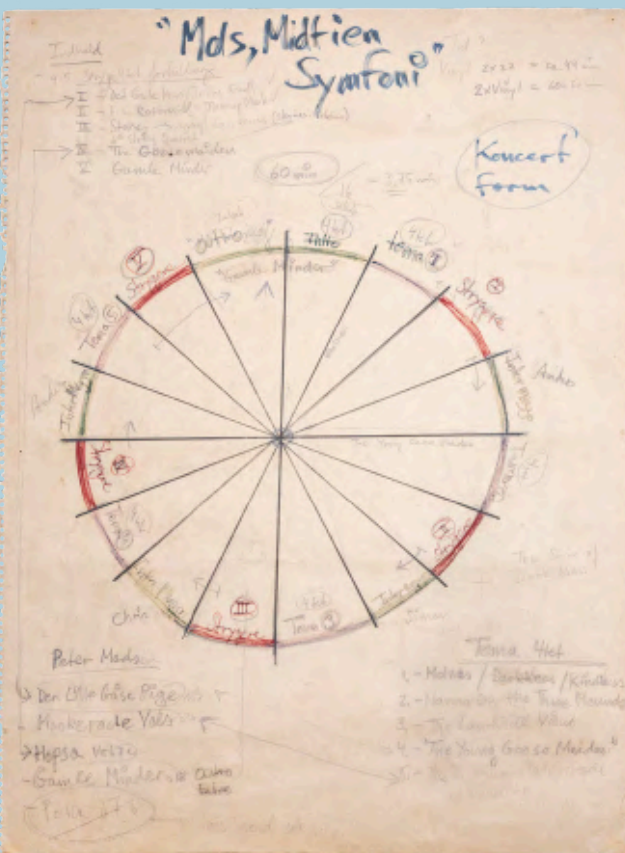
"Mds, Midtien Symfoni"

Indhold
- 4 Strygekvt. forbindelser
I - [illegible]
II - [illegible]
III - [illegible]
IV - The Goose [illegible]
V Gamle Minder

$2 \times 22 = 44$ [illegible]
$2 \times$ Vinyl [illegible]

60 min

Koncert form

Fatto
Strygere
Intermezzo
Tema
Strygere
Intermezzo
Tema
Strygere
Tema
Strygere
Intermezzo
Tema
Strygere
"Gamle Minder"
Outro

Anden

Peter Mads
Den lille Gåse Pige
Maskerade Vals
Hopsa Vals
Gamle Minder
Tema 4+5

Tema 4tet
1. - Melodi / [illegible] / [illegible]
2. - Hommage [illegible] The Three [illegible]
3. - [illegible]
4. - "The Young Goose Maiden"
5. - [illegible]